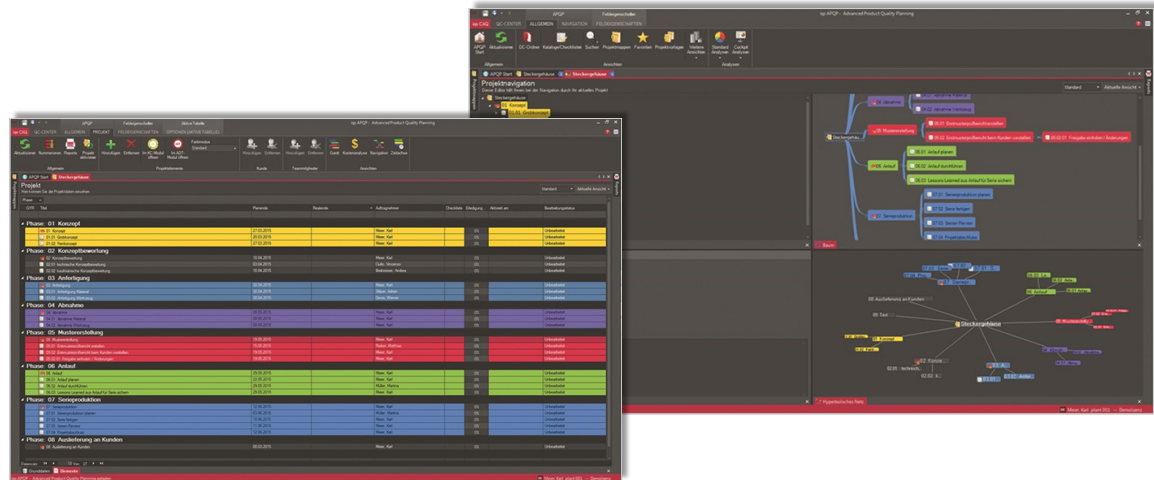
iqs APQP - Advanced Product Quality Planning

QC-CENTER ALLGEMEIN NAVIGATION FELDEIGENSCHAFTEN

APQP Start Aktualisieren QC-Ordner Kataloge/Checklisten Suchen Projektmappen Favoriten Projektvorlagen Weitere Ansichten Standard Analysen Cockpit Analysen

Allgemein Ansichten Analysen

APQP Start Steckergehäuse

Projektnavigation

Steckergehäuse

01 Konzept

01.01 Grobkonzept

04 Abnahme

05 Musterstellung

05.01 Erstmusterprüfbericht

05.02 Erstmusterprüfbericht beim Kunden vorstellen

05.02.01 Freigabe erhalten / Änderungen

06 Anlauf

06.01 Anlauf planen

06.02 Anlauf durchführen

06.03 Lessons Learned aus Anlauf für Serie sichern

07 Serienproduktion

07.01 Serienproduktion planen

07.02 Serie fertigen

07.03 Serien-Review

07.04 Projektabschluss

Standard Aktuelle Ansicht

Baum

Hyperbolisches Netz

Steckergehäuse

08 Auslieferung an Kunden

01 Konzept

06 Anlauf

05 Musterstellung

02 Konze...

Meier, Karl plant 001 Demodaten

iqs APQP - Advanced Product Quality Planning

QC-CENTER ALLGEMEIN PROJEKT FELDEIGENSCHAFTEN OPTIONEN(AKTIVE TABELLE)

Aktualisieren Nummerieren Reports Projekt abbrechen Hinzufügen Entfernen Im QC-Modul öffnen Im ADT-Modul öffnen Hinzufügen Entfernen Hinzufügen Entfernen Gantt Kostenstatus Navigation Zeitachse

Allgemein Projektelemente Kunde Teammitglieder Ansichten

APQP Start Steckergehäuse

Projekt

Standard Aktuelle Ansicht

| Titel | Planende | Restende | Auftragnehmer | Checkliste | Erledigung | Aktuell am | Bearbeitungsstatus |
|---|---|---|---|---|---|---|---|
| Phase: 01 Konzept | | | | | | | |
| 01 Konzept | 27.03.2015 | | Meier, Karl | | 0% | | Unbearbeitet |
| 01.01 Grobkonzept | 20.03.2015 | | Meier, Karl | | 0% | | Unbearbeitet |
| 01.02 Feinkonzept | 27.03.2015 | | Meier, Karl | | 0% | | Unbearbeitet |
| Phase: 02 Konzeptbewertung | | | | | | | |
| 02 Konzeptbewertung | 10.04.2015 | | | | 0% | | Unbearbeitet |
| 02.01 technische Konzeptbewertung | 03.04.2015 | | | | 0% | | Unbearbeitet |
| 02.02 kaufmännische Konzeptbewertung | 10.04.2015 | | | | 0% | | Unbearbeitet |
| Phase: 03 Anfertigung | | | | | | | |
| 03 Anfertigung | | | | | 0% | | Unbearbeitet |
| 03.01 Anfertigung Material | | | | | 0% | | Unbearbeitet |
| 03.02 Anfertigung Werkzeug | | | | | 0% | | Unbearbeitet |
| Phase: 04 Abnahme | | | | | | | |
| 04 Abnahme | | | | | 0% | | Unbearbeitet |
| 04.01 Abnahme Material | | | | | 0% | | Unbearbeitet |
| 04.02 Abnahme Werkzeug | | | | | 0% | | Unbearbeitet |
| Phase: 05 Musterstellung | | | | | | | |
| 05 Musterstellung | 19.05.2015 | | Meier, Karl | | 0% | | Unbearbeitet |
| 05.01 Erstmusterprüfbericht erstellen | | | | | 0% | | Unbearbeitet |
| 05.02 Erstmusterprüfbericht beim Kunden vorstellen | | | | | 0% | | Unbearbeitet |
| 05.02.01 Freigabe erhalten / Änderungen | | | | | 0% | | Unbearbeitet |
| Phase: 06 Anlauf | | | | | | | |
| 06 Anlauf | | | Meier, Karl | | 0% | | Unbearbeitet |
| 06.01 Anlauf planen | | | | | 0% | | Unbearbeitet |
| 06.02 Anlauf durchführen | | | | | 0% | | Unbearbeitet |
| 06.03 Lessons Learned aus Anlauf für Serie sichern | | | Meier, Karl | | 0% | | Unbearbeitet |
| Phase: 07 Serienproduktion | | | | | | | |
| 07 Serienproduktion | | | | | 0% | | Unbearbeitet |
| 07.01 Serienproduktion planen | | | | | 0% | | Unbearbeitet |
| 07.02 Serie fertigen | | | | | 0% | | Unbearbeitet |
| 07.03 Serien-Review | | | | | 0% | | Unbearbeitet |
| 07.04 Projektabschluss | | | | | 0% | | Unbearbeitet |
| Phase: 08 Auslieferung an Kunden | | | | | | | |
| 08 Auslieferung an Kunden | | | | | 0% | | Unbearbeitet |

Meier, Karl plant 001 Demodaten